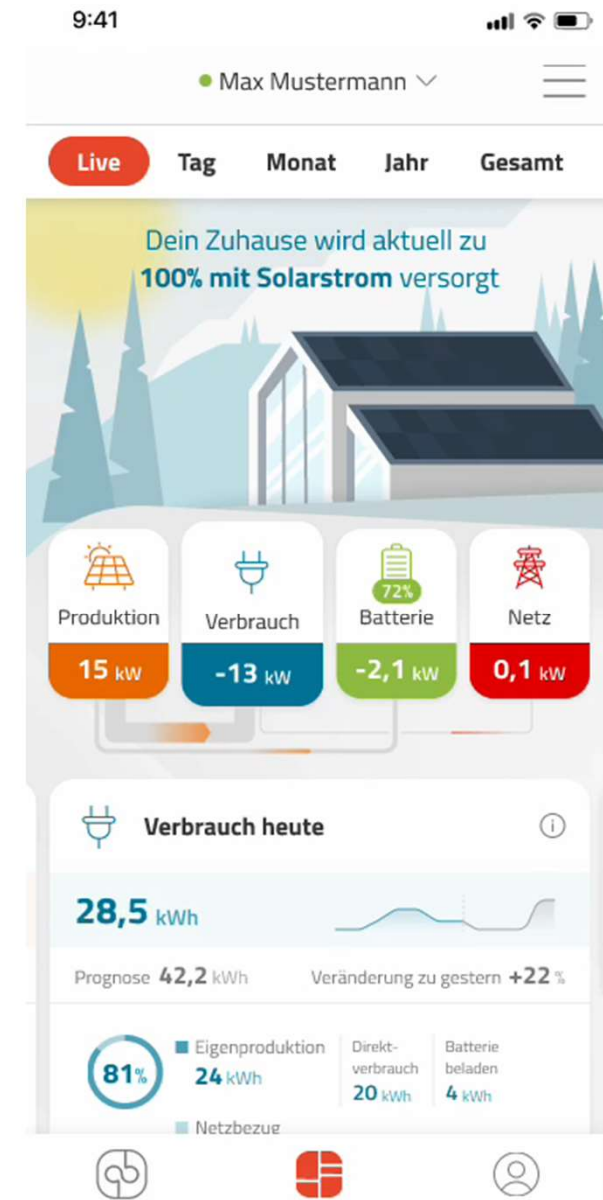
9:41

Max Mustermann

Live Tag Monat Jahr Gesamt

Dein Zuhause wird aktuell zu **100% mit Solarstrom** versorgt

Produktion
15 kW

Verbrauch
-13 kW

72%
Batterie
-2,1 kW

Netz
0,1 kW

Verbrauch heute

28,5 kWh

Prognose 42,2 kWh

Veränderung zu gestern +22 %

81%

Eigenproduktion
24 kWh

Direktverbrauch
20 kWh

Batterie beladen
4 kWh

Netzbezug